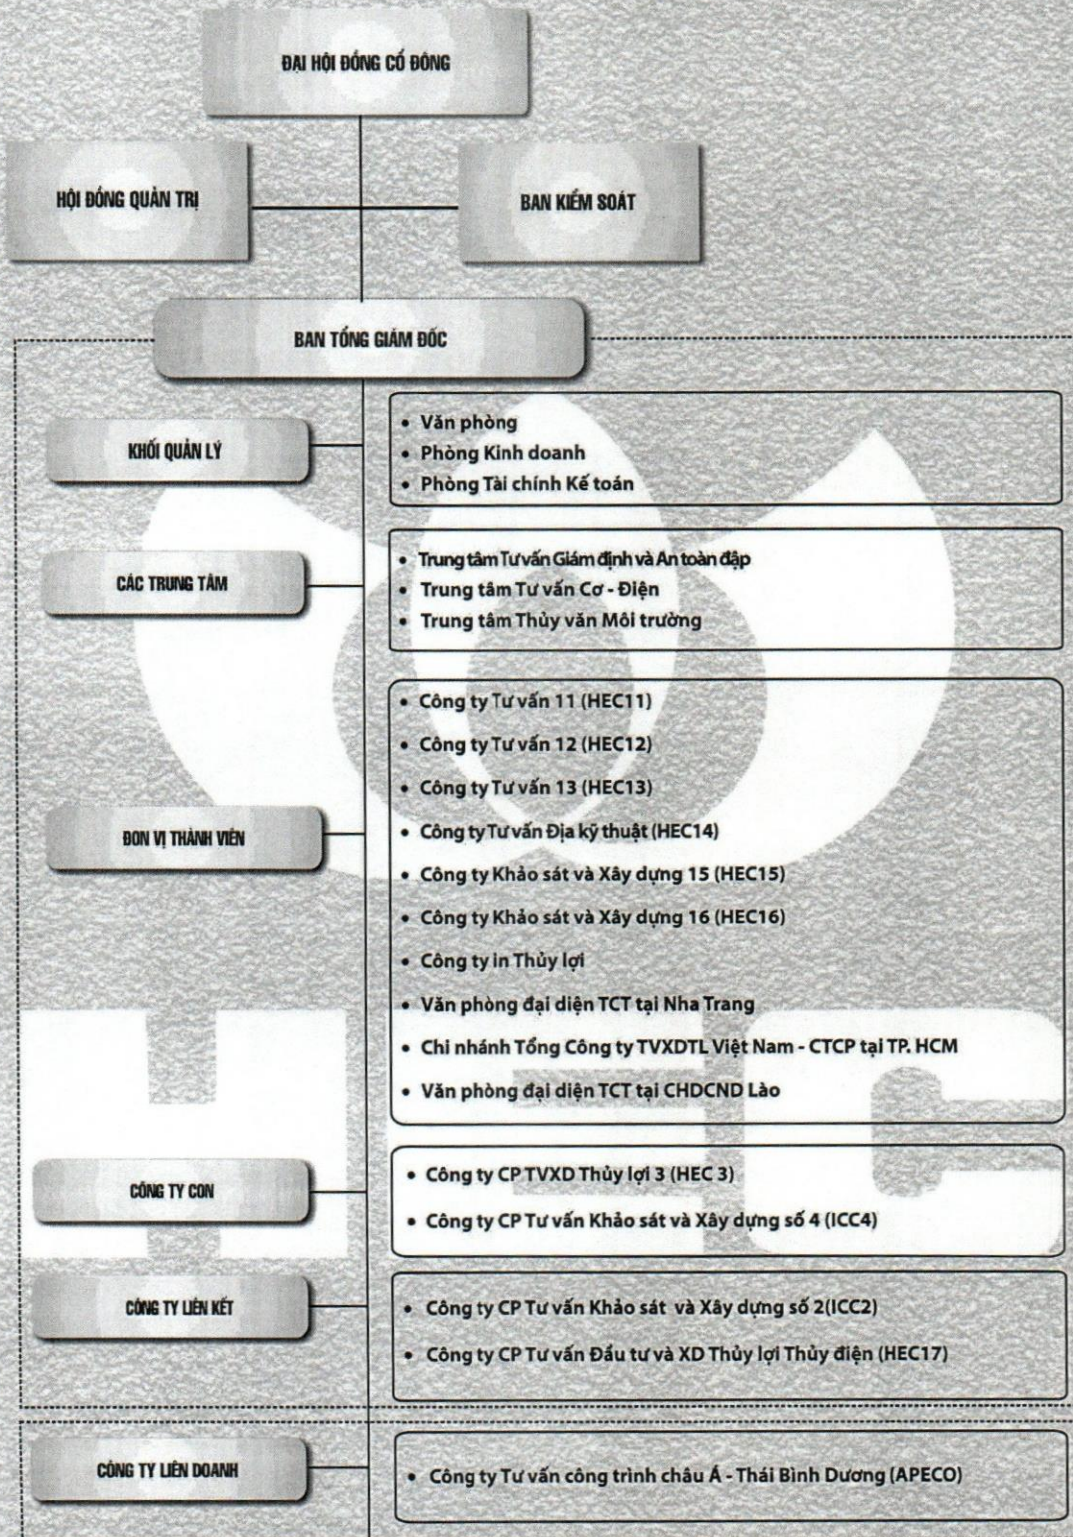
ĐẠI HỘI ĐỒNG CỔ ĐÔNG

HỘI ĐỒNG QUẢN TRỊ

BAN KIỂM SOÁT

BAN TỔNG GIÁM ĐỐC

KHỐI QUẢN LÝ

• Văn phòng
• Phòng Kinh doanh
• Phòng Tài chính Kế toán

CÁC TRUNG TÂM

• Trung tâm Tư vấn Giám định và An toàn đập
• Trung tâm Tư vấn Cơ - Điện
• Trung tâm Thủy văn Môi trường

ĐƠN VỊ THÀNH VIÊN

• Công ty Tư vấn 11 (HEC11)
• Công ty Tư vấn 12 (HEC12)
• Công ty Tư vấn 13 (HEC13)
• Công ty Tư vấn Địa kỹ thuật (HEC14)
• Công ty Khảo sát và Xây dựng 15 (HEC15)
• Công ty Khảo sát và Xây dựng 16 (HEC16)
• Công ty in Thủy lợi
• Văn phòng đại diện TCT tại Nha Trang
• Chi nhánh Tổng Công ty TVXDTL Việt Nam - CTCP tại TP. HCM
• Văn phòng đại diện TCT tại CHDCND Lào

CÔNG TY CON

• Công ty CP TVXD Thủy lợi 3 (HEC 3)
• Công ty CP Tư vấn Khảo sát và Xây dựng số 4 (ICC4)

CÔNG TY LIÊN KẾT

• Công ty CP Tư vấn Khảo sát và Xây dựng số 2(ICC2)
• Công ty CP Tư vấn Đầu tư và XD Thủy lợi Thủy điện (HEC17)

CÔNG TY LIÊN DOANH

• Công ty Tư vấn công trình châu Á - Thái Bình Dương (APECO)

HEC